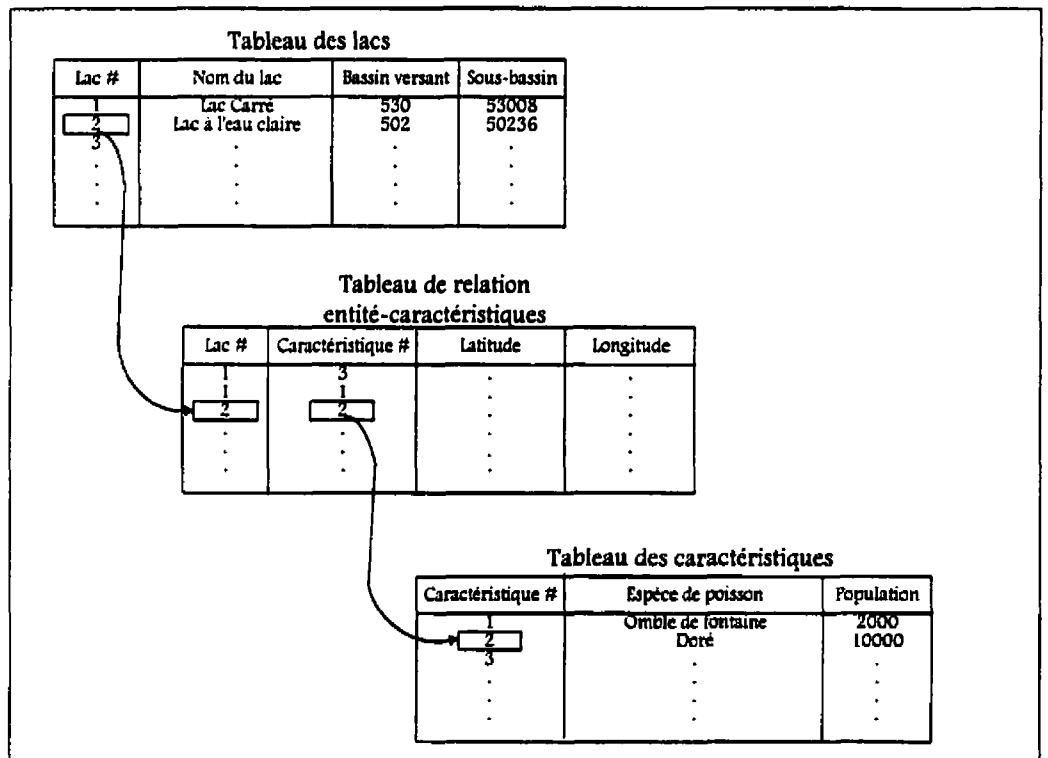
Tableau des lacs

| Lac # | Nom du lac | Bassin versant | Sous-bassin |
|---|---|---|---|
| 1 | Lac Carré | 530 | 53008 |
| 2 | Lac à l'eau claire | 502 | 50236 |
| 3 | . | . | . |
| . | . | . | . |
| . | . | . | . |

Tableau de relation entité-caractéristiques

| Lac # | Caractéristique # | Latitude | Longitude |
|---|---|---|---|
| 1 | 3 | . | . |
| 1 | 1 | . | . |
| 2 | 2 | . | . |
| . | . | . | . |
| . | . | . | . |

Tableau des caractéristiques

| Caractéristique # | Espèce de poisson | Population |
|---|---|---|
| 1 | Omble de fontaine | 2000 |
| 2 | Doré | 10000 |
| 3 | . | . |
| . | . | . |
| . | . | . |